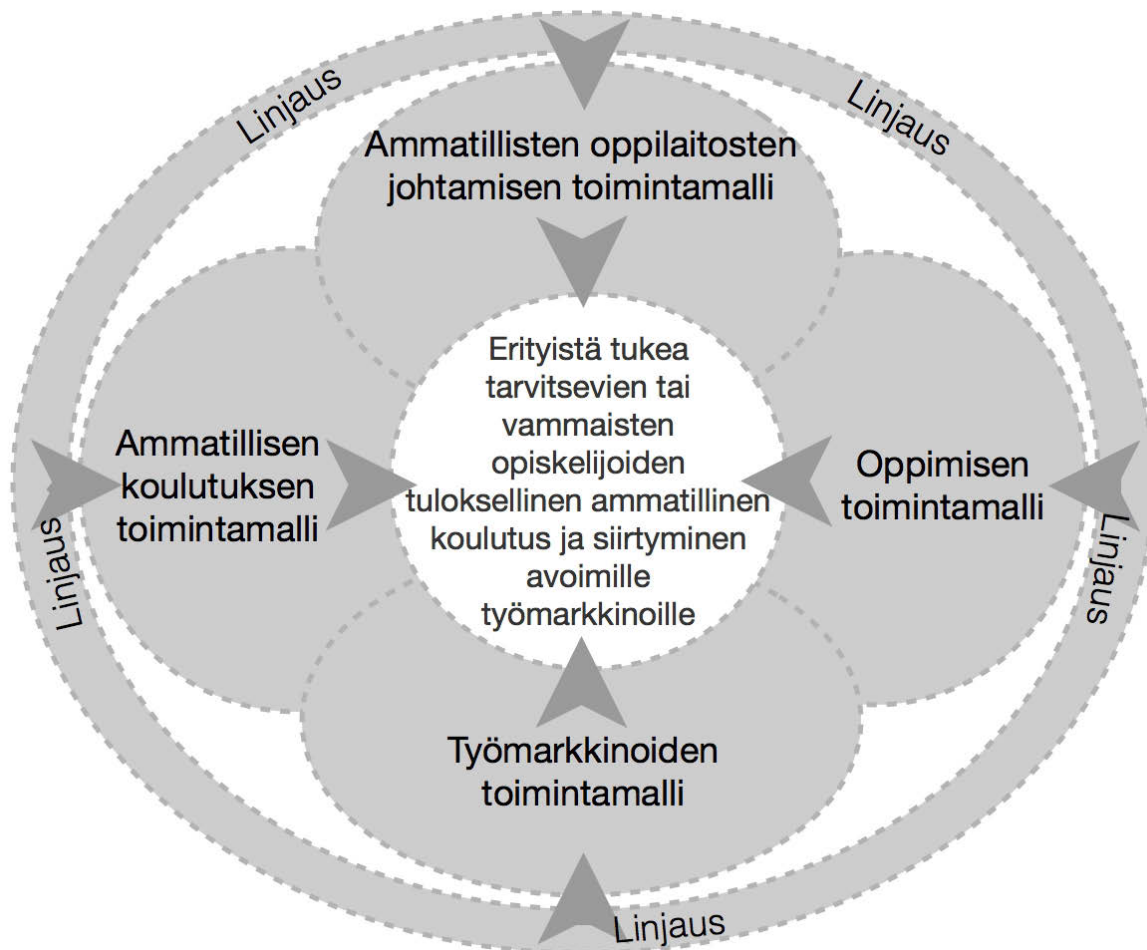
Linjaus

Linjaus

Ammatillisten oppilaitosten johtamisen toimintamalli

Erityistä tukea tarvitsevien tai vammaisten opiskelijoiden tuloksellinen ammatillinen koulutus ja siirtyminen avoimille työmarkkinoille

Ammatillisen koulutuksen toimintamalli

Oppimisen toimintamalli

Linjaus

Linjaus

Työmarkkinoiden toimintamalli

Linjaus